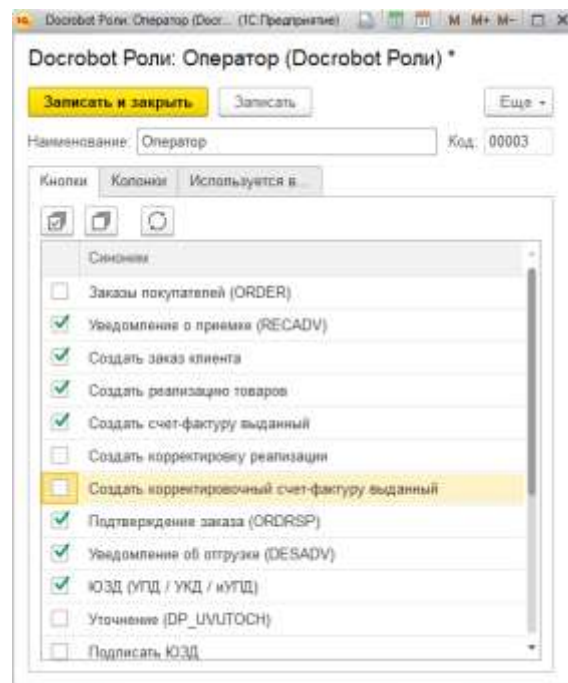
Docrobot Роли: Оператор (Docr... (1С:Предприятие) M M+ M- □ ×

Docrobot Роли: Оператор (Docrobot Роли) *

Записать и закрыть | Записать | Еще ▾

Наименование: Оператор | Код: 00003

Кнопки | Колонки | Используется в...

| | Синоним |
|---|---|
| ☐ | Заказы покупателей (ORDER) |
| ☑ | Уведомление о приемке (RECADV) |
| ☑ | Создать заказ клиента |
| ☑ | Создать реализацию товаров |
| ☑ | Создать счет-фактуру выданный |
| ☐ | Создать корректировку реализации |
| ☐ | Создать корректировочный счет-фактуру выданный |
| ☑ | Подтверждение заказа (ORDRSP) |
| ☑ | Уведомление об отгрузке (DESADV) |
| ☑ | ЮЗД (УПД / УКД / иУПД) |
| ☐ | Уточнение (DP_UVUTOCH) |
| ☐ | Подписать ЮЗД |